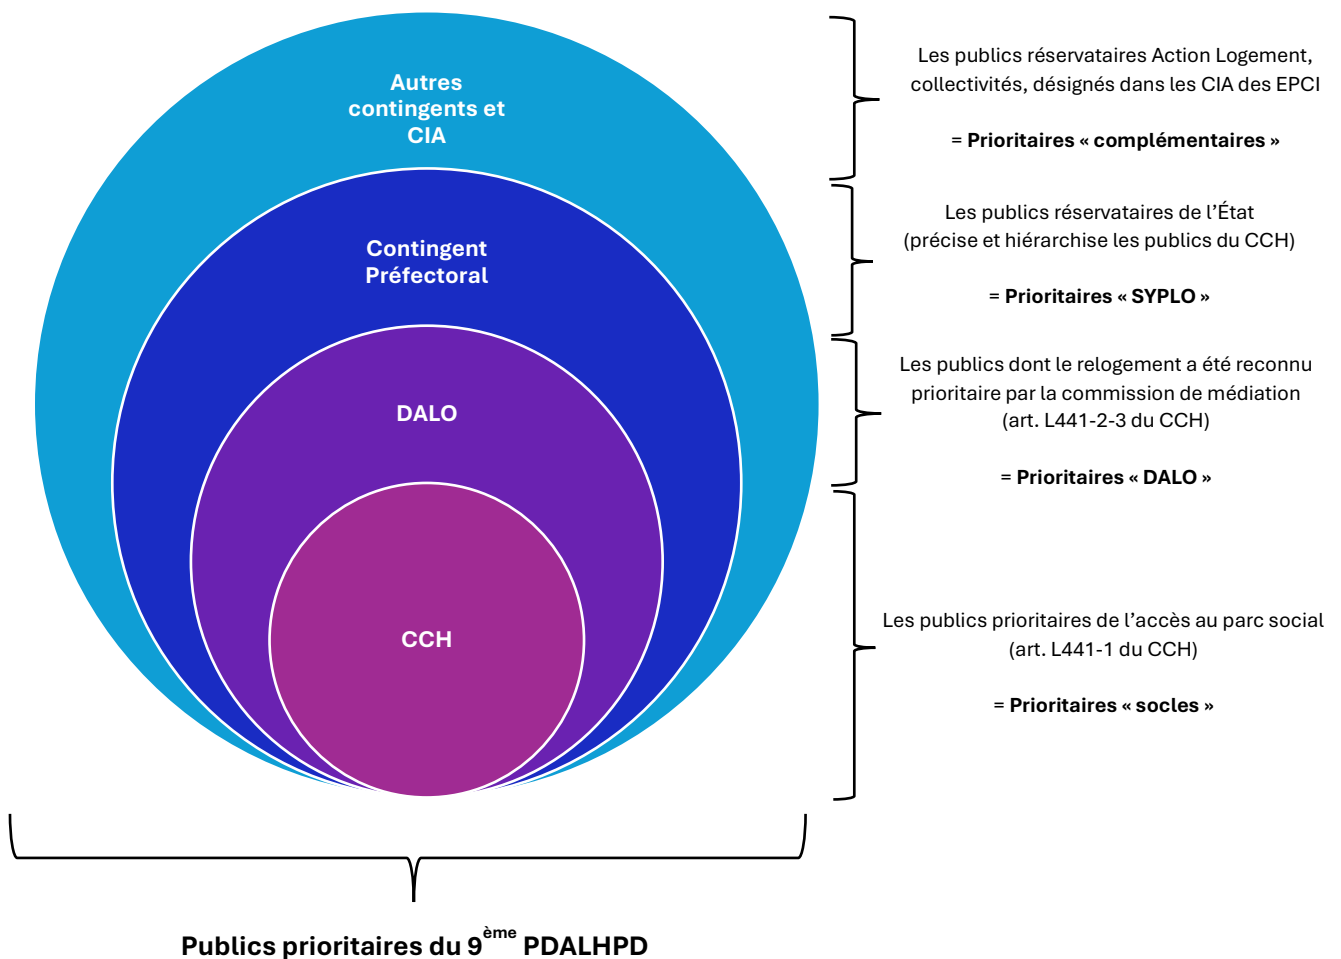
Autres contingents et CIA

Contingent Préfectoral

DALO

CCH

Les publics réservataires Action Logement, collectivités, désignés dans les CIA des EPCI

= **Prioritaires « complémentaires »**

Les publics réservataires de l'État (précise et hiérarchise les publics du CCH)

= **Prioritaires « SYPLO »**

Les publics dont le relogement a été reconnu prioritaire par la commission de médiation (art. L441-2-3 du CCH)

= **Prioritaires « DALO »**

Les publics prioritaires de l'accès au parc social (art. L441-1 du CCH)

= **Prioritaires « socles »**

**Publics prioritaires du 9$^{ème}$ PDALHPD**